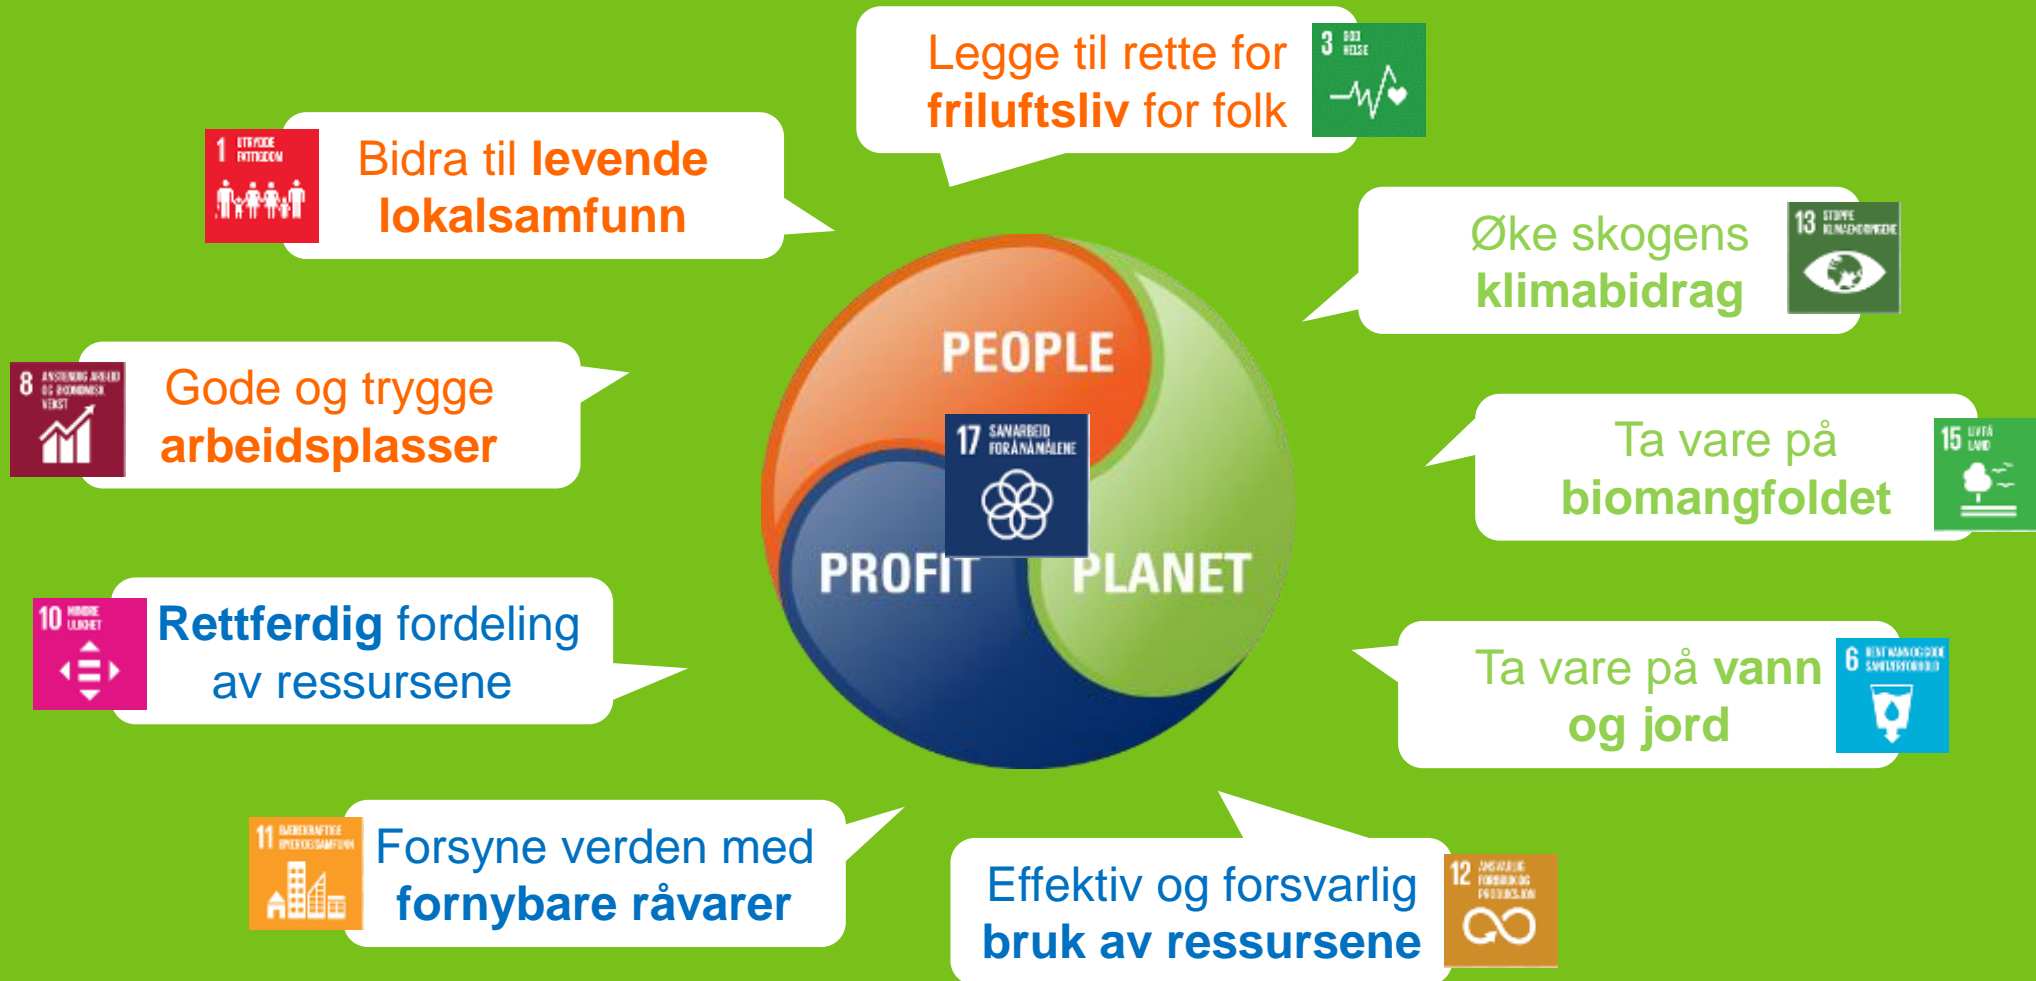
Legge til rette for friluftsliv for folk

3 GOD HELSE

1 UTRYDDE FATTIGDOM

Bidra til levende lokalsamfunn

Øke skogens klimabidrag

13 STOPPE KLIMAENDRINGENE

8 ANSTENDIG ARBEID OG ØKONOMISK VEKST

Gode og trygge arbeidsplasser

PEOPLE

17 SAMARBEID FOR Å NÅ MÅLENE

PROFIT

PLANET

Ta vare på biomangfoldet

15 LIVET PÅ LAND

10 MINDRE ULIKHET

Rettferdig fordeling av ressursene

Ta vare på vann og jord

6 RENT VANN OG GODE SANITÆRFORHOLD

11 BÆREKRAFTIGE BYER OG SAMFUNN

Forsyne verden med fornybare råvarer

Effektiv og forsvarlig bruk av ressursene

12 ANSVARLIG FORBRUK OG PRODUKSJON